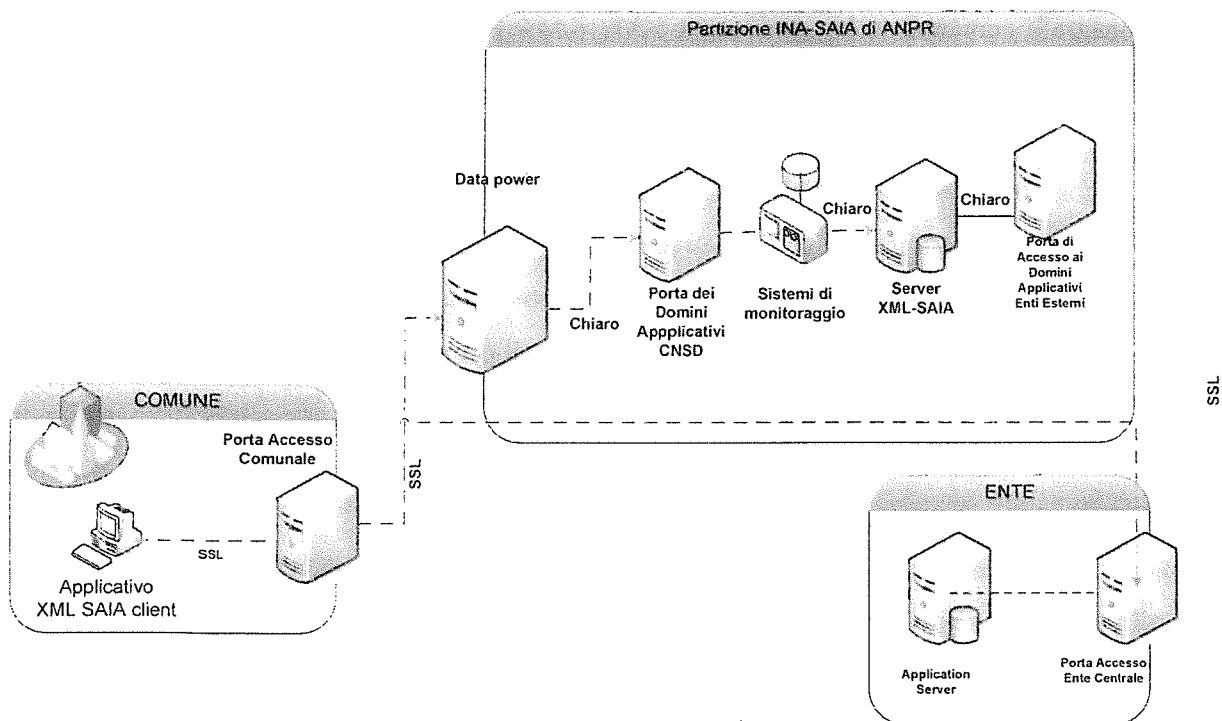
Partizione INA-SAIA di ANPR

Data power

Chiaro

Porta dei Domini Appplicativi CNSD

Sistemi di monitoraggio

Chiaro

Server XML-SAIA

Chiaro

Porta di Accesso ai Domini Applicativi Enti Esterni

SSL

COMUNE

Porta Accesso Comunale

SSL

SSL

Applicativo XML SAIA client

ENTE

Application Server

Porta Accesso Ente Centrale